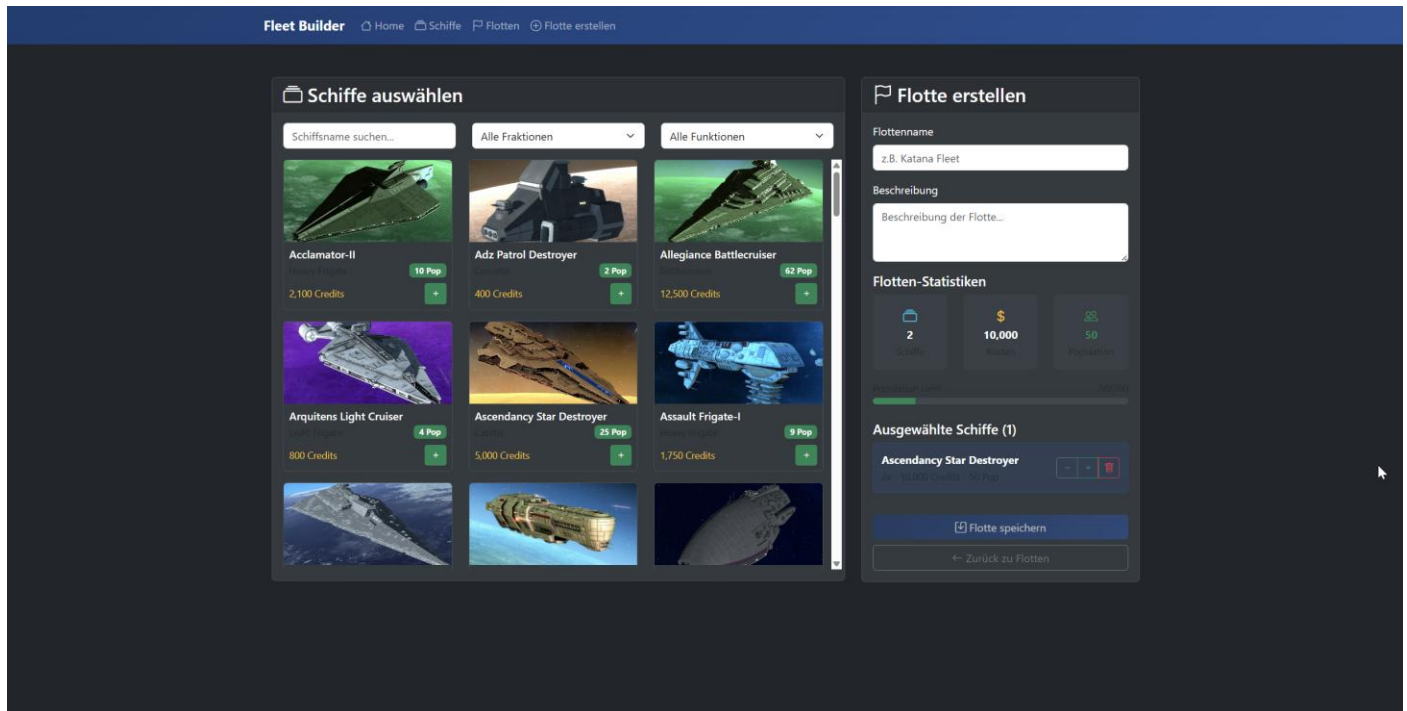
Fleet Builder Home Schiffe Flotten Flotte erstellen

Schiffe auswählen

Schiffsname suchen...

Alle Fraktionen

Alle Funktionen

Acclamator-II
Heavy Frigate
10 Pop
2,100 Credits
+

Adz Patrol Destroyer
Corvette
2 Pop
400 Credits
+

Allegiance Battlecruiser
Battlecruiser
62 Pop
12,500 Credits
+

Arquitens Light Cruiser
Light Frigate
4 Pop
800 Credits
+

Ascendancy Star Destroyer
Capital
25 Pop
5,000 Credits
+

Assault Frigate-I
Heavy Frigate
9 Pop
1,750 Credits
+

Flotte erstellen

Flottenname

z.B. Katana Fleet

Beschreibung

Beschreibung der Flotte...

Flotten-Statistiken

2
Schiffe

$
10,000
Kosten

50
Population

Population Limit
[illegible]

Ausgewählte Schiffe (1)

Ascendancy Star Destroyer
2x · 10,000 Credits · 50 Pop
- +

Flotte speichern

← Zurück zu Flotten